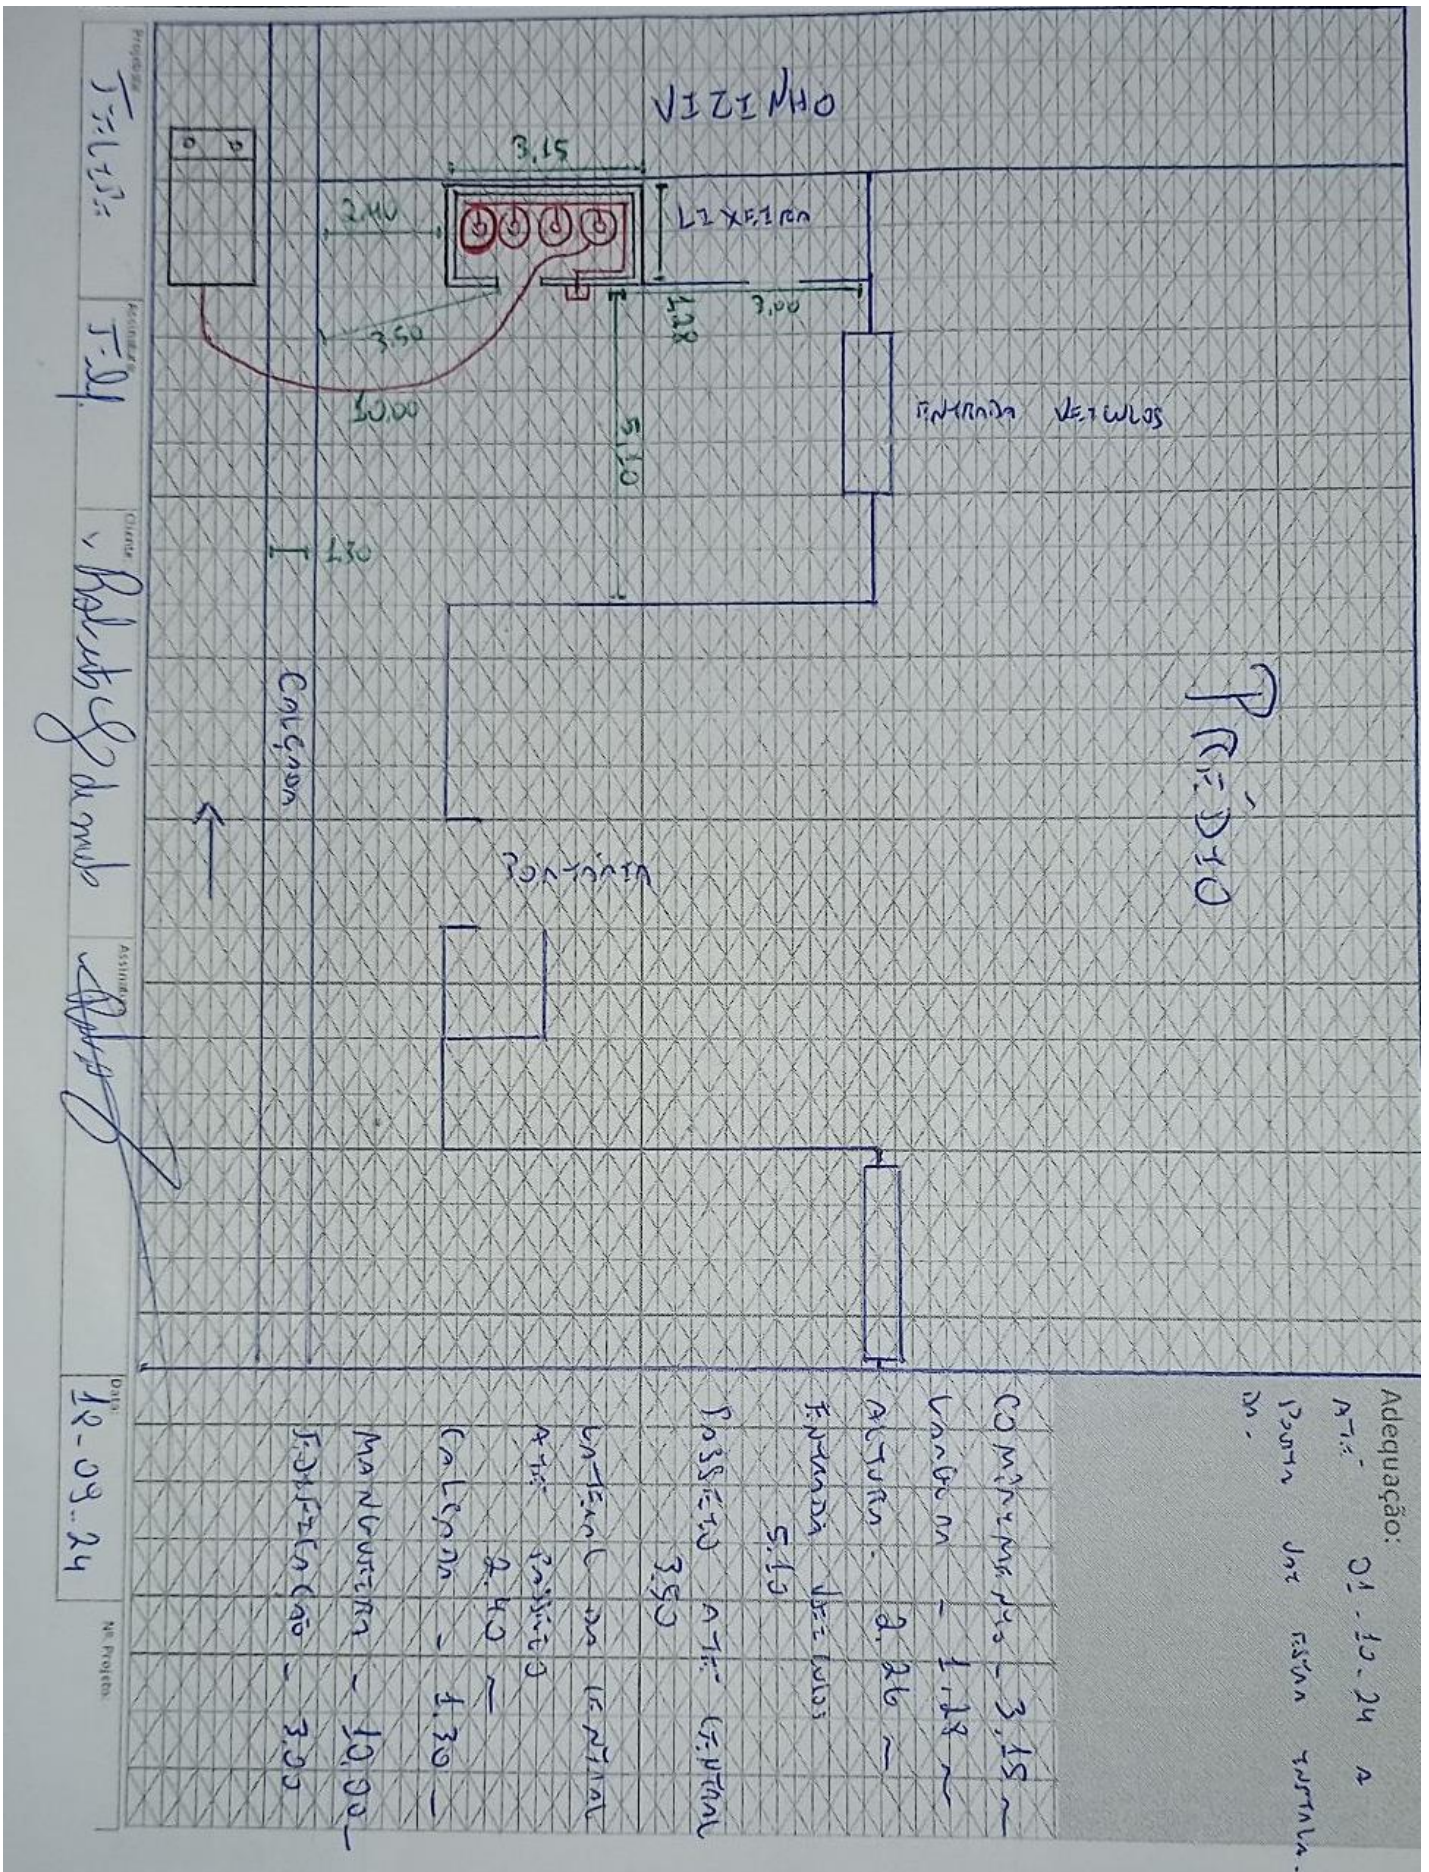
VIZINHO

3,15

2,40

LIXEIRA

1,18

3,00

3,50

10,00

5,10

ENTRADA VEICULOS

1,30

CALÇADA

PRÉDIO

PORTARIA

Adequação:
ATÉ 01.10.24 A
PRONTA PARA ESTAR INSTALA-
DA.

COMPRIMENTO - 3,15 ~
LARGURA - 1,18 ~
ALTURA - 2,26 ~
ENTRADA VEICULOS
5.10
POSSIÇÃO ATÉ CENTRAL
3.50
LATERAL DA CENTRAL
ATÉ PASSEIO
2.40 ~
CALÇADA - 1,30 ~
MANGUEIRA - 10,00 ~
INSPEÇÃO - 3,00

Projetista: Inaldo
Assinatura: Inaldo
Cliente: Roberto Salomão
Assinatura: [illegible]
Data: 12.09.24
Nº Projeto: